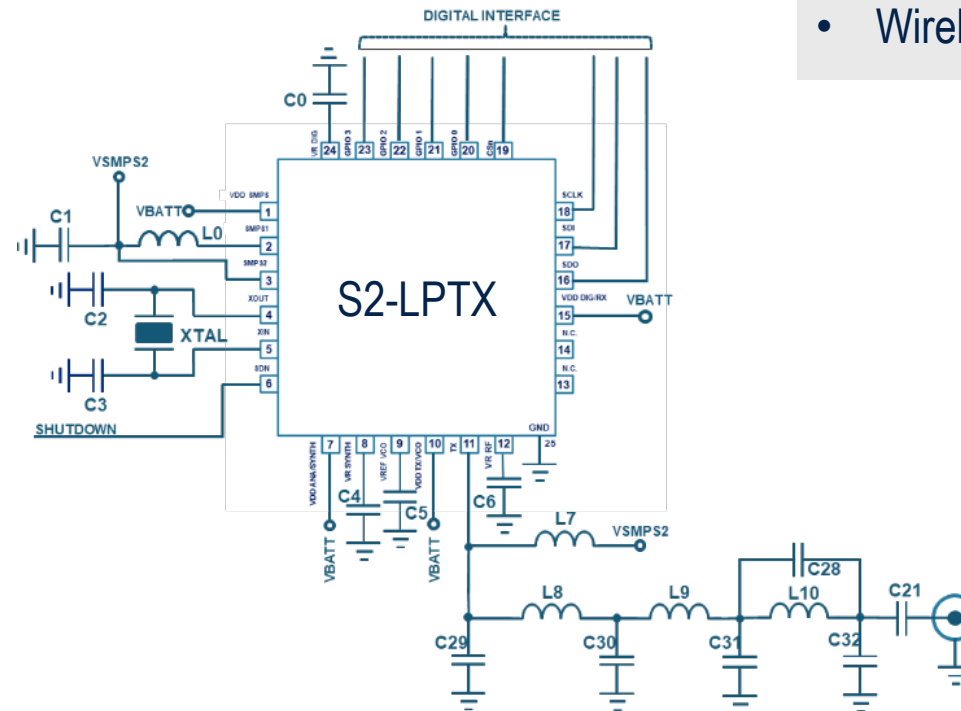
DIGITAL INTERFACE

• Wirel

C0

VR DIG 24
GPIO 3 23
GPIO 2 22
GPIO 1 21
GPIO 0 20
CSn 19

VSMPS2

VBATT

C1

L0

VDD SMPS 1
SMPS1 2
SMPS2 3
XOUT 4
XIN 5
SDN 6

C2

XTAL

C3

SHUTDOWN

S2-LPTX

SCLK 18
SDI 17
SDO 16
VDD DIG/RX 15
N.C. 14
N.C. 13
GND 25

VBATT

7 VDD ANA/SYNTH
8 VR SYNTH
9 VREF VCO
10 VDD TX/VCO
11 TX
12 VR RF

C4

C5

C6

VBATT

VBATT

L7

VSMPS2

C28

L8

L9

L10

C21

C29

C30

C31

C32